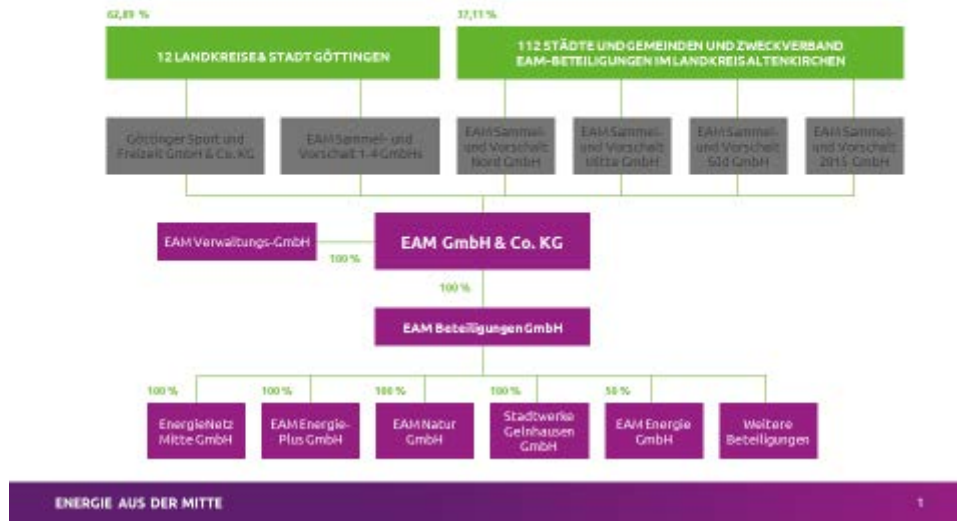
62,89 %

12 LANDKREISE & STADT GÖTTINGEN

37,11 %

112 STÄDTE UND GEMEINDEN UND ZWECKVERBAND EAM-BETEILIGUNGEN IM LANDKREIS ALTENKIRCHEN

Göttinger Sport und Freizeit GmbH & Co. KG

EAM Sammel- und Vorschalt 1-4 GmbHs

EAM Sammel- und Vorschalt Nord GmbH

EAM Sammel- und Vorschalt Mitte GmbH

EAM Sammel- und Vorschalt Süd GmbH

EAM Sammel- und Vorschalt 2015 GmbH

EAM Verwaltungs-GmbH

100 %

EAM GmbH & Co. KG

100 %

EAM Beteiligungen GmbH

100 %

EnergieNetz Mitte GmbH

100 %

EAM EnergiePlus GmbH

100 %

EAM Natur GmbH

100 %

Stadtwerke Gelnhausen GmbH

50 %

EAM Energie GmbH

Weitere Beteiligungen

ENERGIE AUS DER MITTE

1